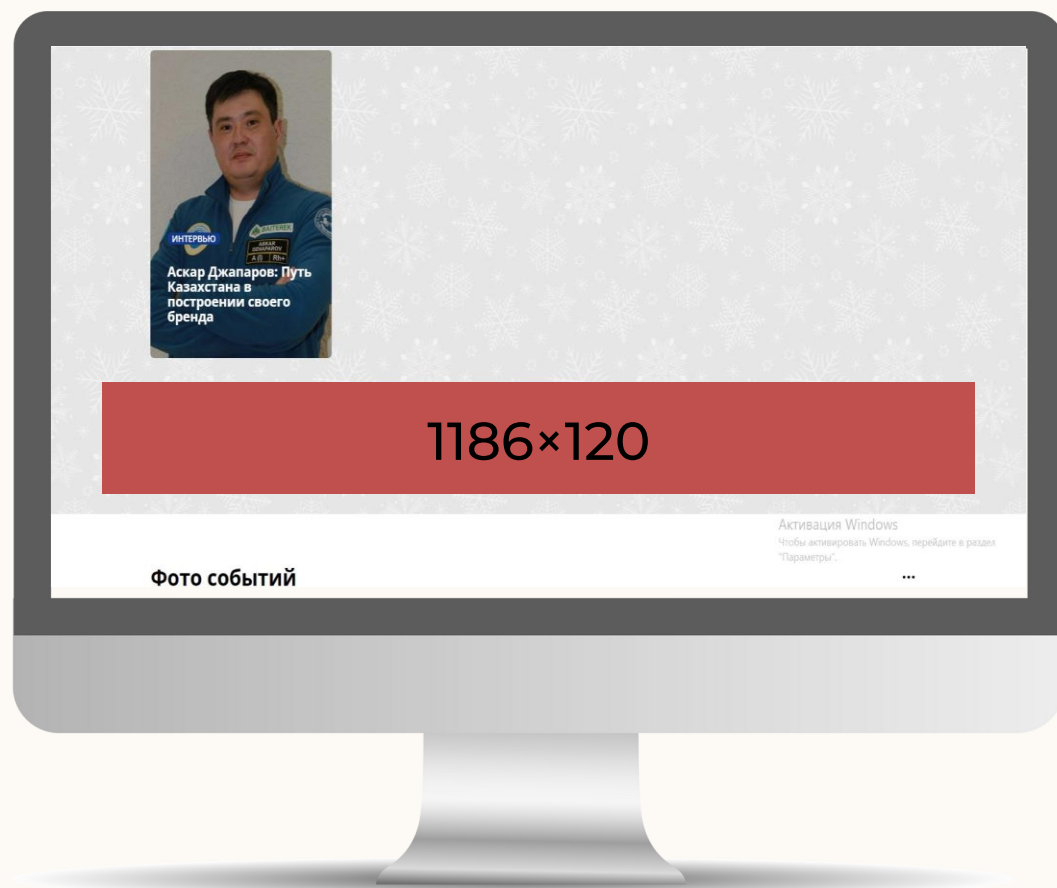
ИНТЕРВЬЮ

Аскар Джапаров: Путь Казахстана в построении своего бренда

BAITEREK

AIDAR DZHAPAROV

A(II) Rh+

1186×120

Активация Windows
Чтобы активировать Windows, перейдите в раздел "Параметры".

Фото событий

...